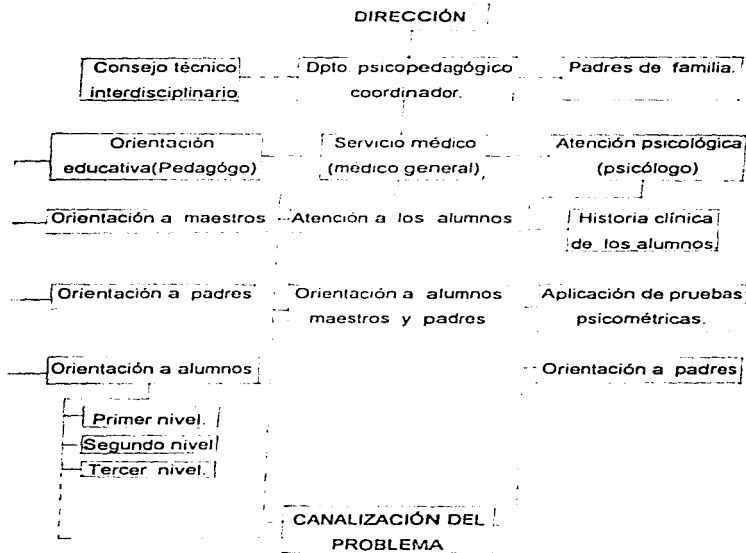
DIRECCIÓN

Consejo técnico interdisciplinario

Dpto psicopedagógico coordinador.

Padres de familia.

Orientación educativa(Pedagógo)

Servicio médico (médico general)

Atención psicológica (psicólogo)

Orientación a maestros

Atención a los alumnos

Historia clínica de los alumnos

Orientación a padres

Orientación a alumnos maestros y padres

Aplicación de pruebas psicométricas.

Orientación a alumnos

Orientación a padres

Primer nivel.

Segundo nivel

Tercer nivel.

CANALIZACIÓN DEL PROBLEMA